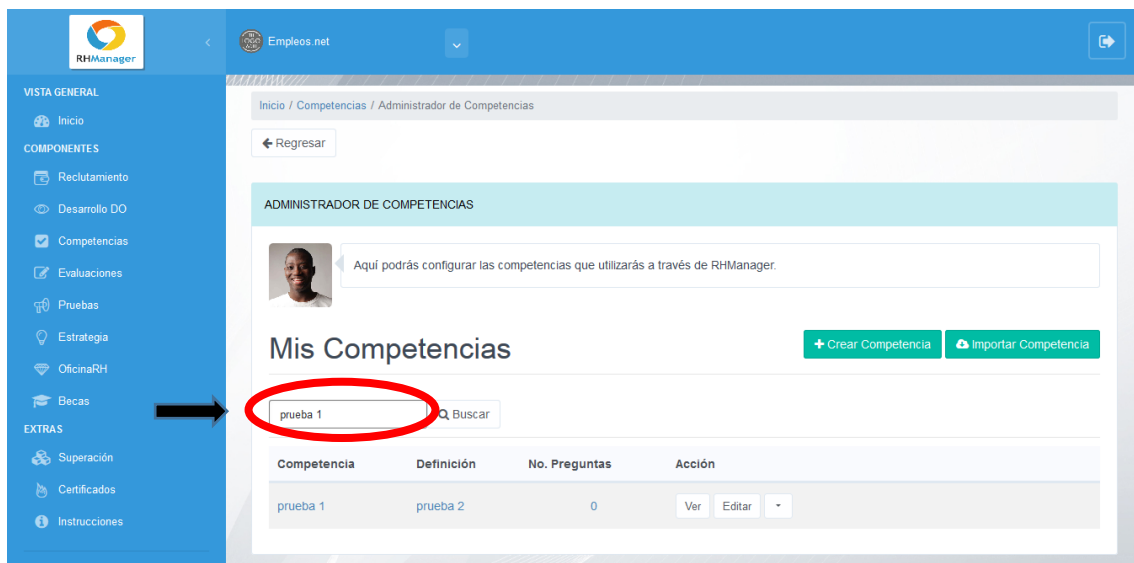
RHManager

Empleos.net

VISTA GENERAL
Inicio
COMPONENTES
Reclutamiento
Desarrollo DO
Competencias
Evaluaciones
Pruebas
Estrategia
OficinaRH
Becas
EXTRAS
Superación
Certificados
Instrucciones

Inicio / Competencias / Administrador de Competencias

Regresar

ADMINISTRADOR DE COMPETENCIAS

Aquí podrás configurar las competencias que utilizarás a través de RHManager.

Mis Competencias

Crear Competencia
Importar Competencia

prueba 1
Buscar

| Competencia | Definición | No. Preguntas | Acción |
|---|---|---|---|
| prueba 1 | prueba 2 | 0 | Ver Editar |